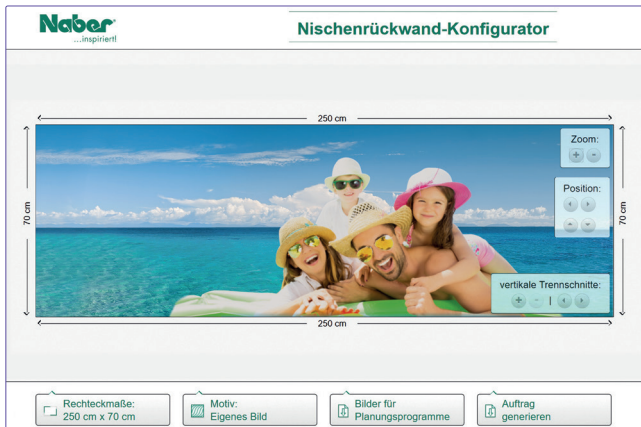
Naber
...inspiriert!

Nischenrückwand-Konfigurator

250 cm

70 cm

70 cm

Zoom:
+ -

Position:

vertikale Trennschnitte:
+ -

250 cm

Rechteckmaße:
250 cm x 70 cm

Motiv:
Eigenes Bild

Bilder für
Planungsprogramme

Auftrag
generieren